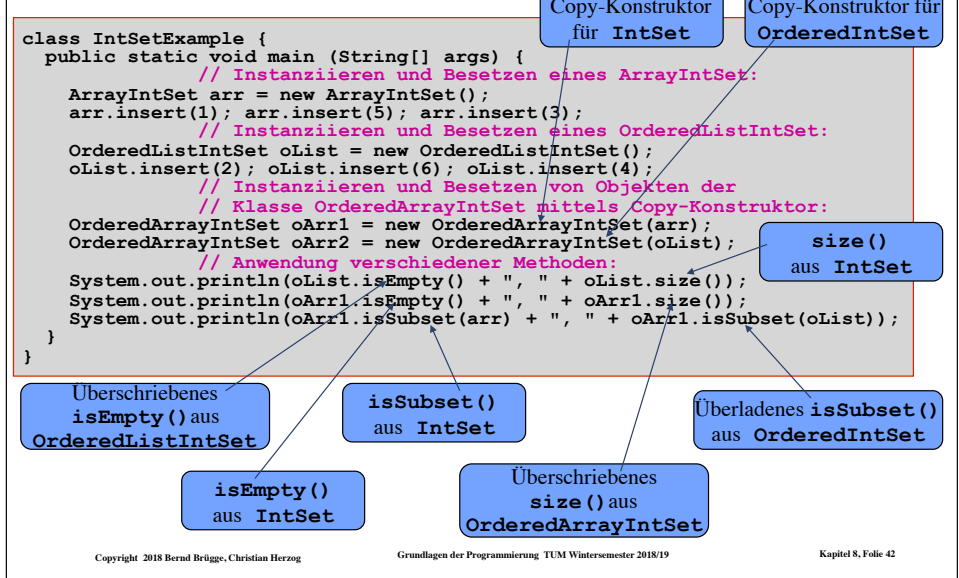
Copy-Konstruktor für **IntSet**

Copy-Konstruktor für **OrderedIntSet**

```
class IntSetExample {
  public static void main (String[] args) {
              // Instanziieren und Besetzen eines ArrayIntSet:
    ArrayIntSet arr = new ArrayIntSet();
    arr.insert(1); arr.insert(5); arr.insert(3);
              // Instanziieren und Besetzen eines OrderedListIntSet:
    OrderedListIntSet oList = new OrderedListIntSet();
    oList.insert(2); oList.insert(6); oList.insert(4);
              // Instanziieren und Besetzen von Objekten der
              // Klasse OrderedArrayIntSet mittels Copy-Konstruktor:
    OrderedArrayIntSet oArr1 = new OrderedArrayIntSet(arr);
    OrderedArrayIntSet oArr2 = new OrderedArrayIntSet(oList);
              // Anwendung verschiedener Methoden:
    System.out.println(oList.isEmpty() + ", " + oList.size());
    System.out.println(oArr1.isEmpty() + ", " + oArr1.size());
    System.out.println(oArr1.isSubset(arr) + ", " + oArr1.isSubset(oList));
  }
}
```

**size()** aus **IntSet**

Überschriebenes **isEmpty()** aus **OrderedListIntSet**

**isSubset()** aus **IntSet**

Überladenes **isSubset()** aus **OrderedIntSet**

**isEmpty()** aus **IntSet**

Überschriebenes **size()** aus **OrderedArrayIntSet**

Copyright 2018 Bernd Brügge, Christian Herzog     Grundlagen der Programmierung TUM Wintersemester 2018/19     Kapitel 8, Folie 42